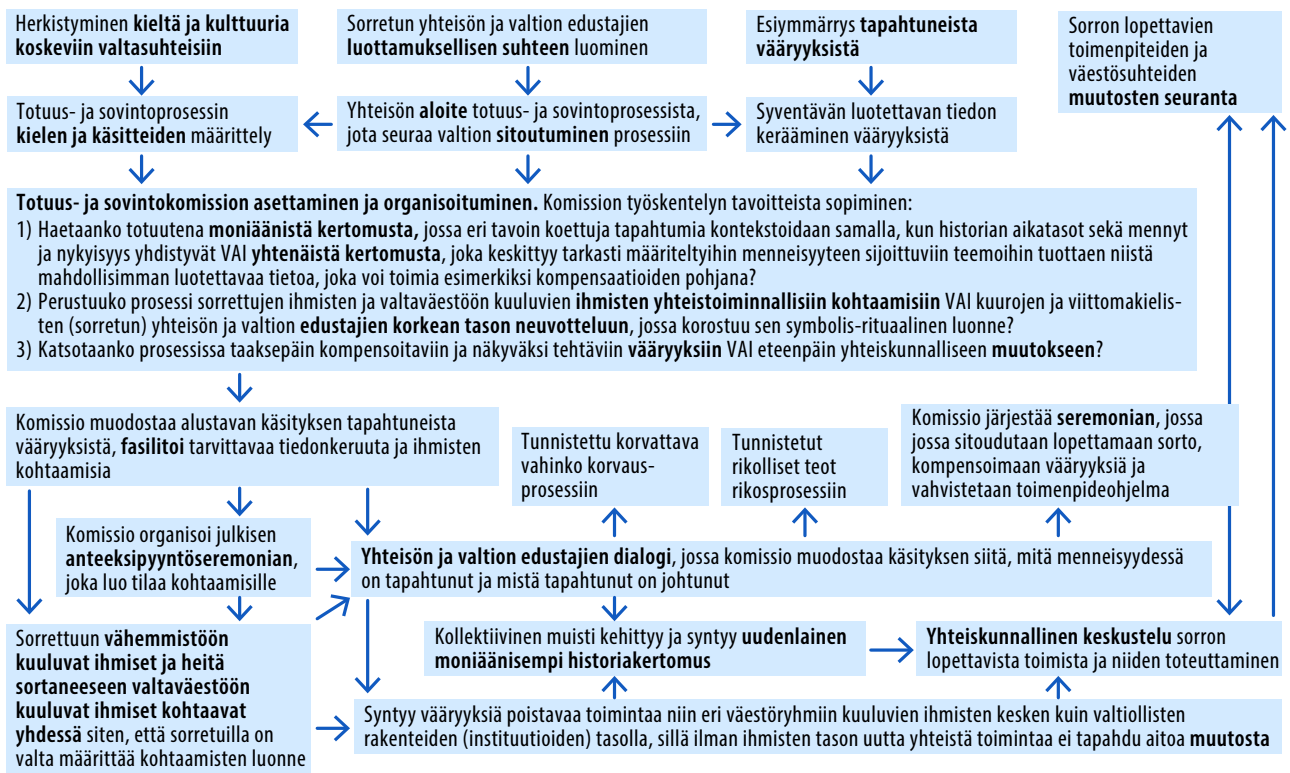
Herkistyminen kieltä ja kulttuuria koskeviin valtasuhteisiin

Sorretun yhteisön ja valtion edustajien luottamuksellisen suhteen luominen

Esiymmärrys tapahtuneista vääryyksistä

Sorron lopettavien toimenpiteiden ja väestösuhteiden muutosten seuranta

Totuus- ja sovintoprosessin kielen ja käsitteiden määrittely

Yhteisön aloite totuus- ja sovintoprosessista, jota seuraa valtion sitoutuminen prosessiin

Syventävän luotettavan tiedon kerääminen vääryyksistä

Totuus- ja sovintokomission asettaminen ja organisoituminen. Komission työskentelyn tavoitteista sopiminen:
1) Haetaanko totuutena moniäänistä kertomusta, jossa eri tavoin koettuja tapahtumia kontekstoidaan samalla, kun historian aikatasot sekä mennyt ja nykyisyys yhdistyvät VAI yhtenäistä kertomusta, joka keskittyy tarkasti määriteltyihin menneisyyteen sijoittuviin teemoihin tuottaen niistä mahdollisimman luotettavaa tietoa, joka voi toimia esimerkiksi kompensaatioiden pohjana?
2) Perustuuko prosessi sorrettujen ihmisten ja valtaväestöön kuuluvien ihmisten yhteistoiminnallisiin kohtaamisiin VAI kuurojen ja viittomakielisten (sorretun) yhteisön ja valtion edustajien korkean tason neuvotteluun, jossa korostuu sen symbolis-rituaalinen luonne?
3) Katsotaanko prosessissa taaksepäin kompensoitaviin ja näkyväksi tehtäviin vääryyksiin VAI eteenpäin yhteiskunnalliseen muutokseen?

Komissio muodostaa alustavan käsityksen tapahtuneista vääryyksistä, fasilitoi tarvittavaa tiedonkeruuta ja ihmisten kohtaamisia

Tunnistettu korvattava vahinko korvausprosessiin

Tunnistetut rikolliset teot rikosprosessiin

Komissio järjestää seremonian, jossa jossa sitoudutaan lopettamaan sorto, kompensoimaan vääryyksiä ja vahvistetaan toimenpideohjelma

Komissio organisoi julkisen anteeksipyyntöseremonian, joka luo tilaa kohtaamisille

Yhteisön ja valtion edustajien dialogi, jossa komissio muodostaa käsityksen siitä, mitä menneisyydessä on tapahtunut ja mistä tapahtunut on johtunut

Sorrettuun vähemmistöön kuuluvat ihmiset ja heitä sortaneeseen valtaväestöön kuuluvat ihmiset kohtaavat yhdessä siten, että sorretuilla on valta määrittää kohtaamisten luonne

Kollektiivinen muisti kehittyy ja syntyy uudenlainen moniäänisempi historiakertomus

Yhteiskunnallinen keskustelu sorron lopettavista toimista ja niiden toteuttaminen

Syntyy vääryyksiä poistavaa toimintaa niin eri väestöryhmiin kuuluvien ihmisten kesken kuin valtiollisten rakenteiden (instituutioiden) tasolla, sillä ilman ihmisten tason uutta yhteistä toimintaa ei tapahdu aitoa muutosta